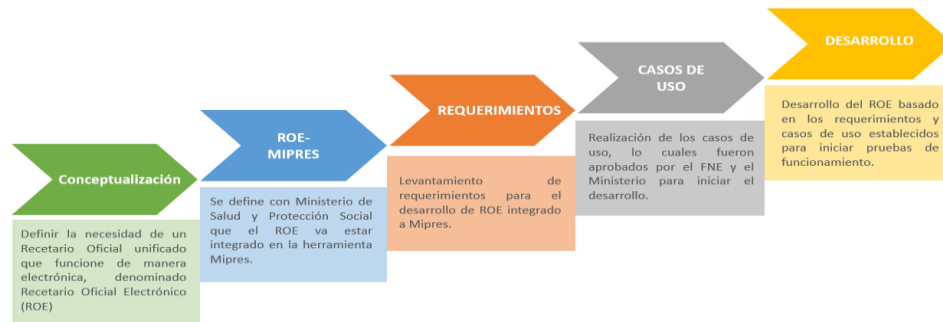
Conceptualización

Definir la necesidad de un Recetario Oficial unificado que funcione de manera electrónica, denominado Recetario Oficial Electrónico (ROE)

ROE-MIPRES

Se define con Ministerio de Salud y Protección Social que el ROE va estar integrado en la herramienta Mipres.

REQUERIMIENTOS

Levantamiento de requerimientos para el desarrollo de ROE integrado a Mipres.

CASOS DE USO

Realización de los casos de uso, lo cuales fueron aprobados por el FNE y el Ministerio para iniciar el desarrollo.

DESARROLLO

Desarrollo del ROE basado en los requerimientos y casos de uso establecidos para iniciar pruebas de funcionamiento.